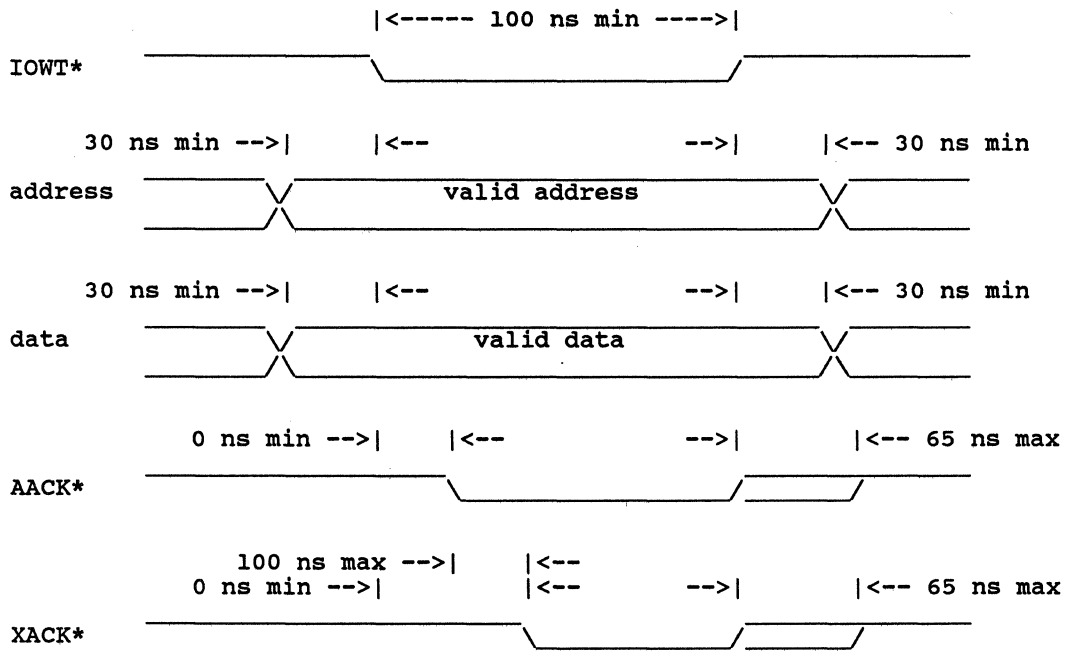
|<----- 100 ns min ----->|

IOWT*

30 ns min -->| |<-- -->| |<-- 30 ns min

address valid address

30 ns min -->| |<-- -->| |<-- 30 ns min

data valid data

0 ns min -->| |<-- -->| |<-- 65 ns max

AACK*

100 ns max -->| |<--
0 ns min -->| |<-- -->| |<-- 65 ns max

XACK*